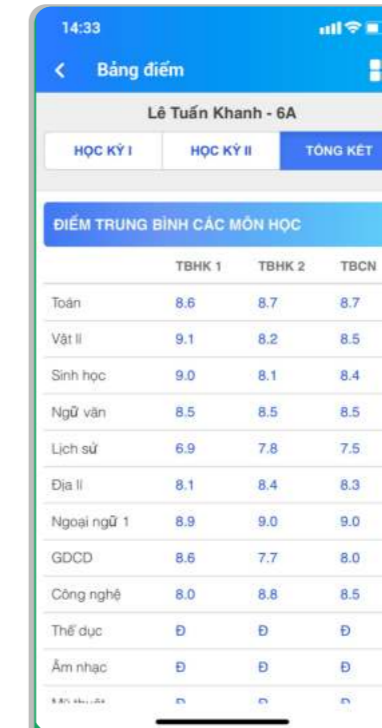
14:33

Bảng điểm

Lê Tuấn Khanh - 6A

HỌC KỲ I | HỌC KỲ II | TỔNG KẾT

ĐIỂM TRUNG BÌNH CÁC MÔN HỌC

| | TBHK 1 | TBHK 2 | TBCN |
|---|---|---|---|
| Toán | 8.6 | 8.7 | 8.7 |
| Vật lí | 9.1 | 8.2 | 8.5 |
| Sinh học | 9.0 | 8.1 | 8.4 |
| Ngữ văn | 8.5 | 8.5 | 8.5 |
| Lịch sử | 6.9 | 7.8 | 7.5 |
| Địa lí | 8.1 | 8.4 | 8.3 |
| Ngoại ngữ 1 | 8.9 | 9.0 | 9.0 |
| GDCD | 8.6 | 7.7 | 8.0 |
| Công nghệ | 8.0 | 8.8 | 8.5 |
| Thể dục | Đ | Đ | Đ |
| Âm nhạc | Đ | Đ | Đ |
| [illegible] | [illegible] | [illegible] | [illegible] |